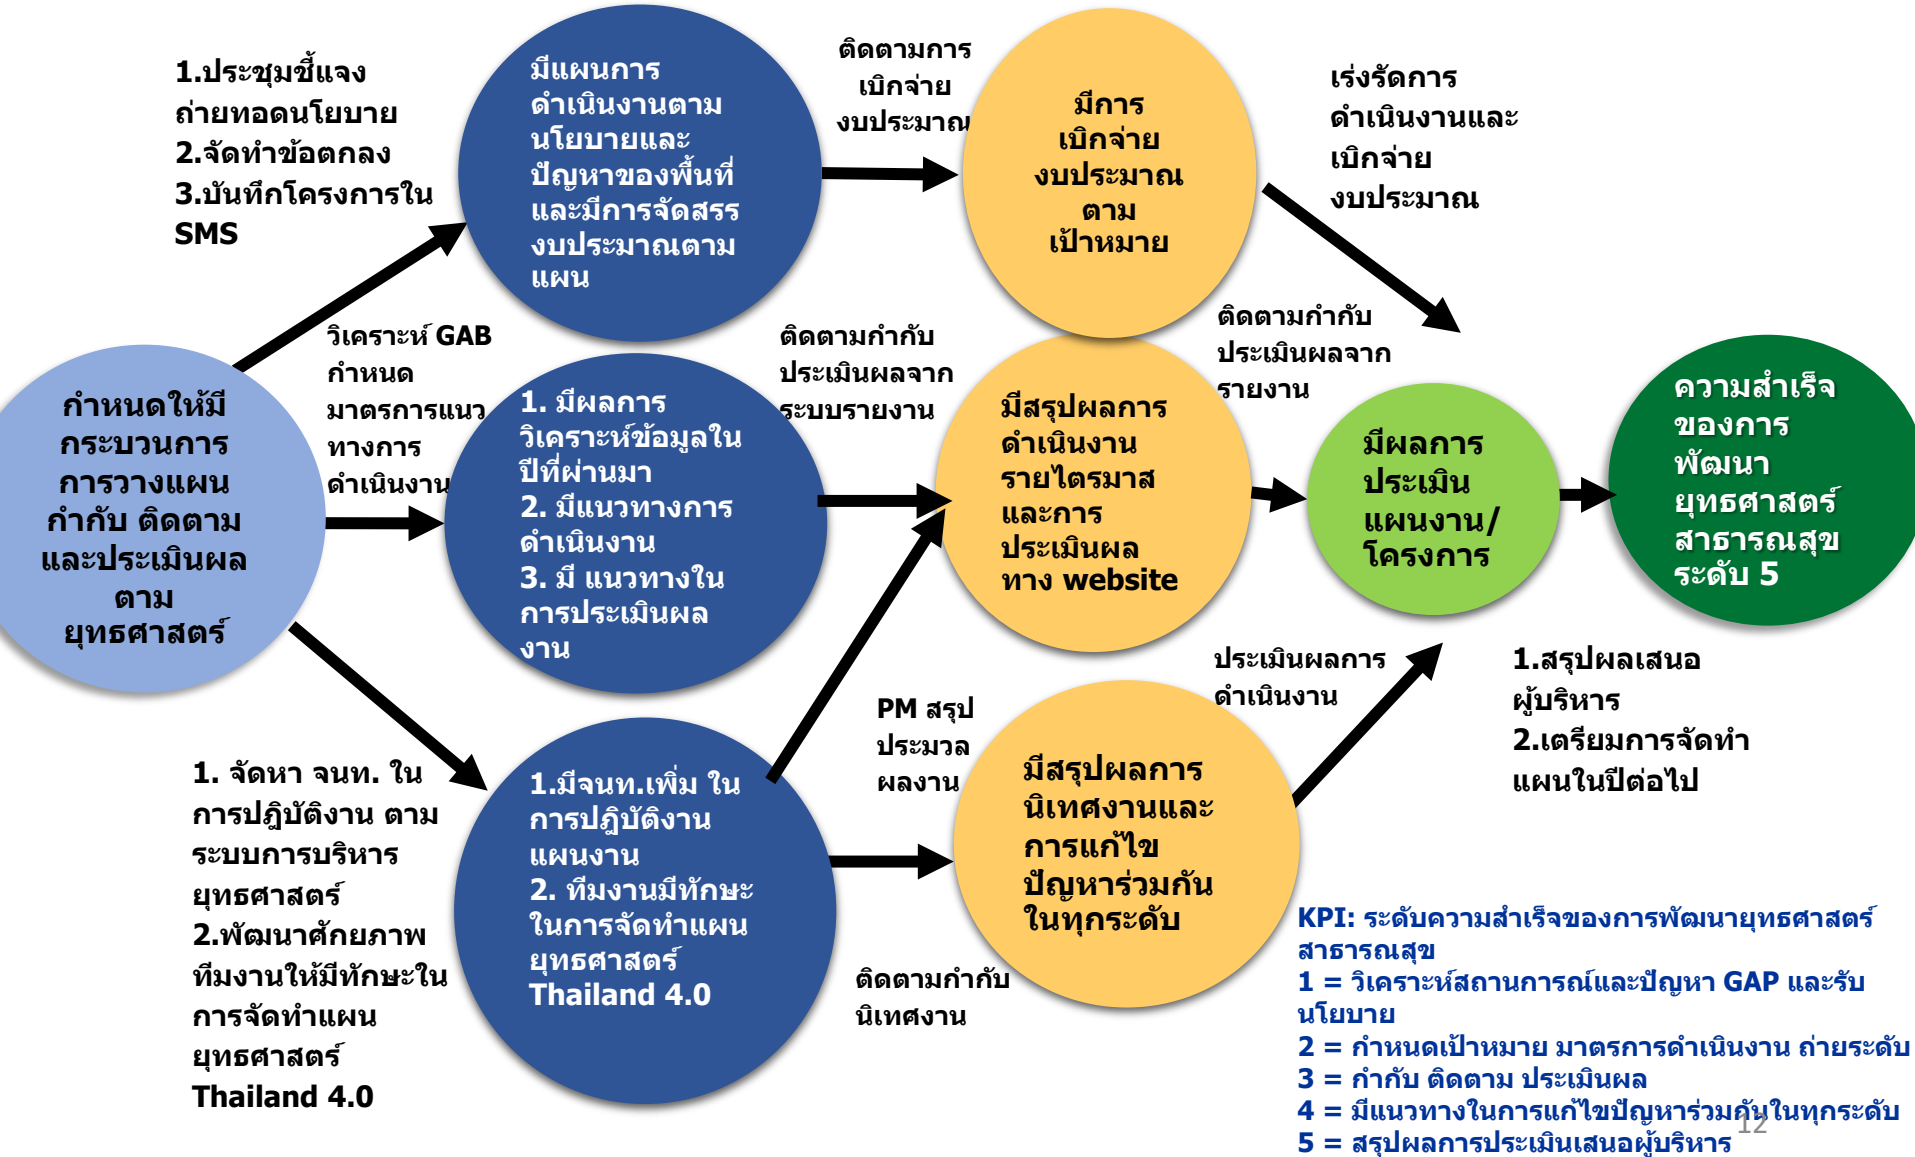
1.ประชุมชี้แจงถ่ายทอดนโยบาย
2.จัดทำข้อตกลง
3.บันทึกโครงการใน SMS

มีแผนการดำเนินงานตามนโยบายและปัญหาของพื้นที่และมีการจัดสรรงบประมาณตามแผน

ติดตามการเบิกจ่ายงบประมาณ

มีการเบิกจ่ายงบประมาณตามเป้าหมาย

เร่งรัดการดำเนินงานและเบิกจ่ายงบประมาณ

วิเคราะห์ GAB กำหนดมาตรการแนวทางการดำเนินงาน

ติดตามกำกับประเมินผลจากระบบรายงาน

ติดตามกำกับประเมินผลจากรายงาน

กำหนดให้มีกระบวนการการวางแผน กำกับ ติดตาม และประเมินผลตามยุทธศาสตร์

1. มีผลการวิเคราะห์ข้อมูลในปีที่ผ่านมา
2. มีแนวทางการดำเนินงาน
3. มี แนวทางในการประเมินผลงาน

มีสรุปผลการดำเนินงานรายไตรมาสและการประเมินผลทาง website

มีผลการประเมินแผนงาน/โครงการ

ความสำเร็จของการพัฒนายุทธศาสตร์สาธารณสุขระดับ 5

PM สรุปประมวลผลงาน

ประเมินผลการดำเนินงาน

1.สรุปผลเสนอผู้บริหาร
2.เตรียมการจัดทำแผนในปีต่อไป

1. จัดหา จนท. ในการปฏิบัติงาน ตามระบบการบริหารยุทธศาสตร์
2.พัฒนาศักยภาพทีมงานให้มีทักษะในการจัดทำแผนยุทธศาสตร์ Thailand 4.0

1.มีจนท.เพิ่ม ในการปฏิบัติงานแผนงาน
2. ทีมงานมีทักษะในการจัดทำแผนยุทธศาสตร์ Thailand 4.0

มีสรุปผลการนิเทศงานและการแก้ไขปัญหาร่วมกันในทุกระดับ

ติดตามกำกับนิเทศงาน

KPI: ระดับความสำเร็จของการพัฒนายุทธศาสตร์สาธารณสุข
1 = วิเคราะห์สถานการณ์และปัญหา GAP และรับนโยบาย
2 = กำหนดเป้าหมาย มาตรการดำเนินงาน ถ่ายระดับ
3 = กำกับ ติดตาม ประเมินผล
4 = มีแนวทางในการแก้ไขปัญหาร่วมกันในทุกระดับ
5 = สรุปผลการประเมินเสนอผู้บริหาร

12